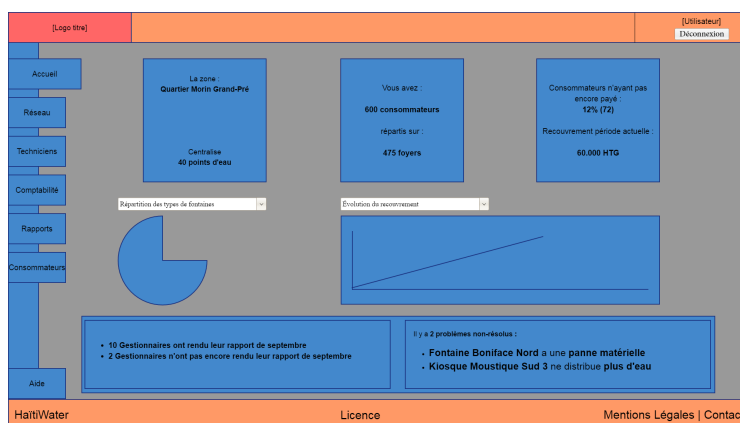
[Logo titre]

[Utilisateur]
Déconnexion

Accueil
Réseau
Techniciens
Comptabilité
Rapports
Consommateurs
Aide

La zone :
**Quartier Morin Grand-Pré**

Centralise
**40 points d'eau**

Vous avez :
**600 consommateurs**
répartis sur :
**475 foyers**

Consommateurs n'ayant pas encore payé :
**12% (72)**
Recouvrement période actuelle :
**60.000 HTG**

Répartition des types de fontaines

Évolution du recouvrement

- **10 Gestionnaires** ont rendu leur rapport de septembre
- **2 Gestionnaires** n'ont pas encore rendu leur rapport de septembre

Il y a **2 problèmes non-résolus :**
- **Fontaine Boniface Nord** a une **panne matérielle**
- **Kiosque Moustique Sud 3** ne distribue **plus d'eau**

HaïtiWater
Licence
Mentions Légales | Contac